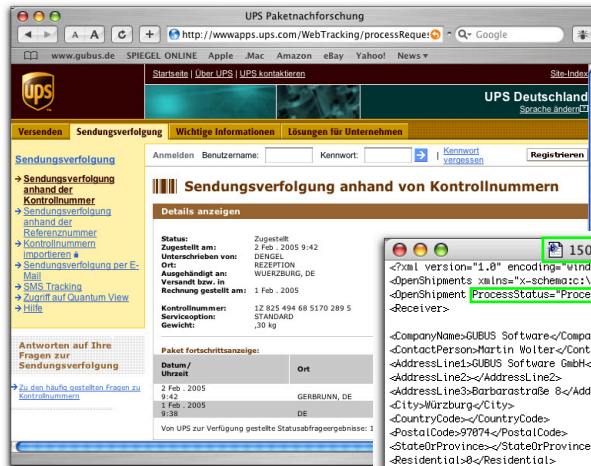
UPS Paketnachforschung

A A C + http://wwwapps.ups.com/WebTracking/processReques Google

www.gubus.de SPIEGEL ONLINE Apple .Mac Amazon eBay Yahoo! News

UPS

Startseite | Über UPS | UPS kontaktieren

Site-Index

UPS Deutschland

Sprache ändern

Versenden Sendungsverfolgung Wichtige Informationen Lösungen für Unternehmen

Sendungsverfolgung

Anmelden Benutzername: Kennwort: Kennwort vergessen Registrieren

Sendungsverfolgung anhand der Kontrollnummer

Sendungsverfolgung anhand der Referenznummer

Kontrollnummern importieren

Sendungsverfolgung per E-Mail

SMS Tracking

Zugriff auf Quantum View

Hilfe

Sendungsverfolgung anhand von Kontrollnummern

Details anzeigen

Status: Zugestellt
Zugestellt am: 2 Feb . 2005 9:42
Unterschrieben von: DENGEL
Ort: REZEPTION
Ausgehändigt an: WUERZBURG, DE
Versandt bzw. in Rechnung gestellt am: 1 Feb . 2005

Kontrollnummer: 1Z 825 494 68 5170 289 5
Serviceoption: STANDARD
Gewicht: ,30 kg

Antworten auf Ihre Fragen zur Sendungsverfolgung

Zu den häufig gestellten Fragen zu Kontrollnummern

Paket fortschrittsanzeige:

| Datum/ Uhrzeit | Ort |
|---|---|
| 2 Feb . 2005 9:42 | GERBRUNN, DE |
| 1 Feb . 2005 9:38 | DE |

Von UPS zur Verfügung gestellte Statusabfrageergebnisse: 1

150

<?xml version="1.0" encoding="Wind
<OpenShipments xmlns="x-schema:c:\
<OpenShipment ProcessStatus="Proce
<Receiver>

<CompanyName>GUBUS Software</Compa
<ContactPerson>Martin Wolter</Cont
<AddressLine1>GUBUS Software GmbH<
<AddressLine2></AddressLine2>
<AddressLine3>Barbarastraße 8</Add
<City>Würzburg</City>
<CountryCode></CountryCode>
<PostalCode>97074</PostalCode>
<StateOrProvince></StateOrProvince
<Residential>0</Residential>